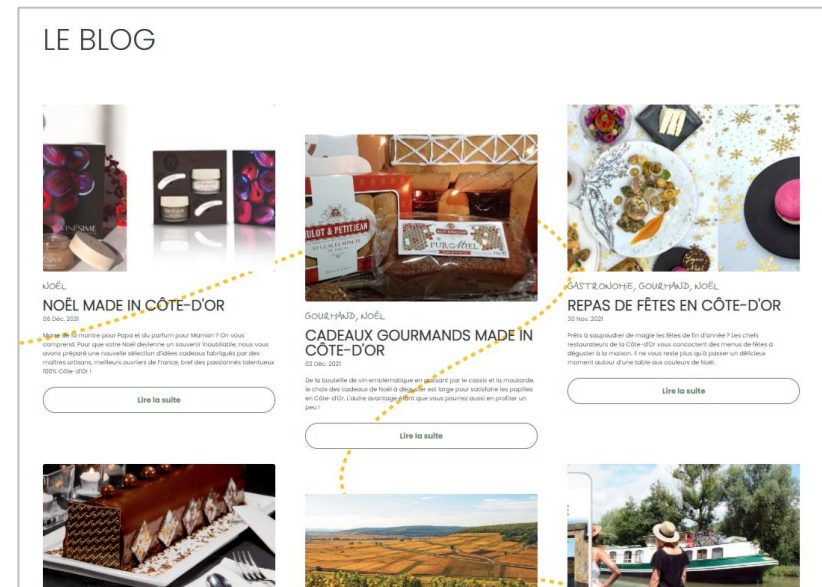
LE BLOG

NOËL

NOËL MADE IN CÔTE-D'OR

08 Déc. 2021

Marre de la montre pour Papa et du parfum pour Maman ? On vous comprend. Pour que votre Noël devienne un souvenir inoubliable, nous vous avons préparé une nouvelle sélection d'idées cadeaux fabriqués par des maîtres artisans, meilleurs ouvriers de France, bref des passionnés talentueux 100% Côte-d'Or !

Lire la suite

GOURMAND, NOËL

CADEAUX GOURMANDS MADE IN CÔTE-D'OR

02 Déc. 2021

De la bouteille de vin emblématique en passant par le cassis et la moutarde, le choix des cadeaux de Noël à déguster est large pour satisfaire les papilles en Côte-d'Or. L'autre avantage ? C'est que vous pourrez aussi en profiter un peu !

Lire la suite

GASTRONOMIE, GOURMAND, NOËL

REPAS DE FÊTES EN CÔTE-D'OR

30 Nov. 2021

Prêts à saupoudrer de magie les fêtes de fin d'année ? Les chefs restaurateurs de la Côte-d'Or vous concoctent des menus de fêtes à déguster à la maison. Il ne vous reste plus qu'à passer un délicieux moment autour d'une table aux couleurs de Noël.

Lire la suite